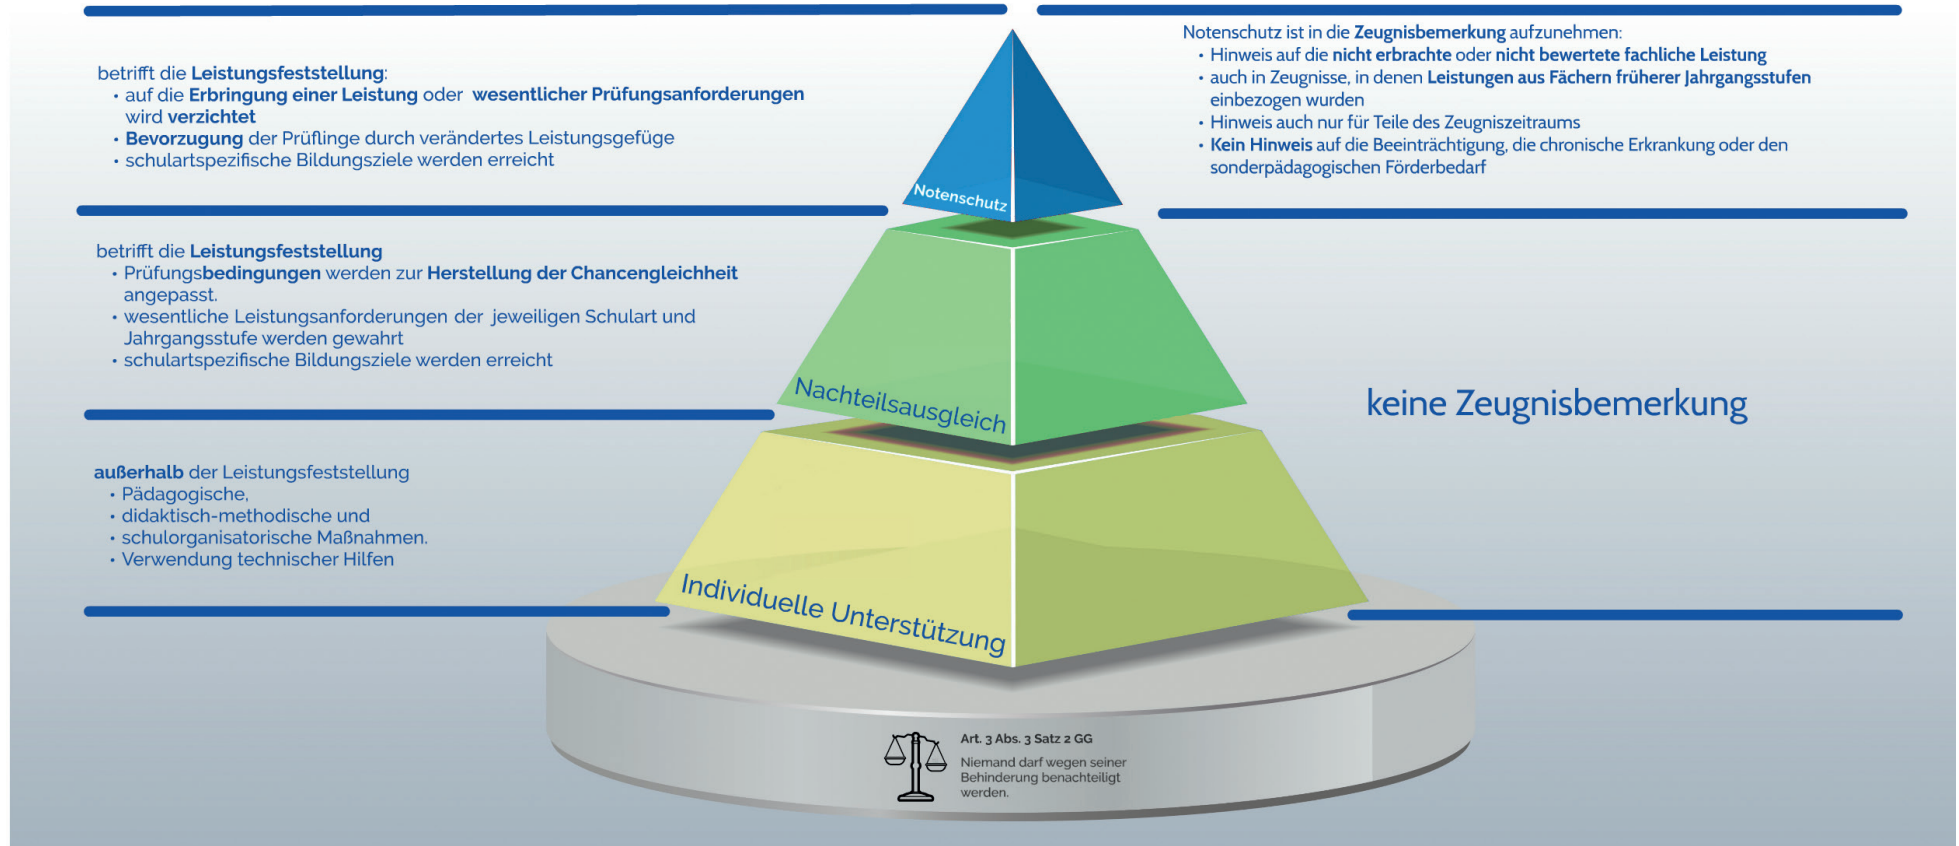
betrifft die Leistungsfeststellung:
• auf die Erbringung einer Leistung oder wesentlicher Prüfungsanforderungen wird verzichtet
• Bevorzugung der Prüflinge durch verändertes Leistungsgefüge
• schulartspezifische Bildungsziele werden erreicht

Notenschutz

Notenschutz ist in die Zeugnisbemerkung aufzunehmen:
• Hinweis auf die nicht erbrachte oder nicht bewertete fachliche Leistung
• auch in Zeugnisse, in denen Leistungen aus Fächern früherer Jahrgangsstufen einbezogen wurden
• Hinweis auch nur für Teile des Zeugniszeitraums
• Kein Hinweis auf die Beeinträchtigung, die chronische Erkrankung oder den sonderpädagogischen Förderbedarf

betrifft die Leistungsfeststellung
• Prüfungsbedingungen werden zur Herstellung der Chancengleichheit angepasst.
• wesentliche Leistungsanforderungen der jeweiligen Schulart und Jahrgangsstufe werden gewahrt
• schulartspezifische Bildungsziele werden erreicht

Nachteilsausgleich

keine Zeugnisbemerkung

außerhalb der Leistungsfeststellung
• Pädagogische,
• didaktisch-methodische und
• schulorganisatorische Maßnahmen.
• Verwendung technischer Hilfen

Individuelle Unterstützung

Art. 3 Abs. 3 Satz 2 GG
Niemand darf wegen seiner Behinderung benachteiligt werden.